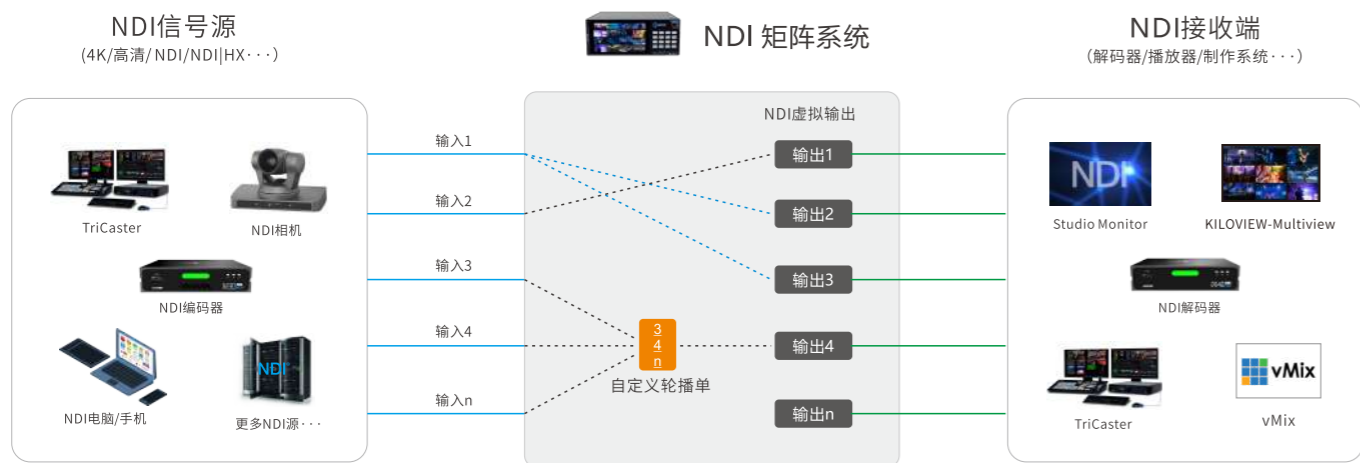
NDI信号源
(4K/高清/ NDI/NDI|HX···)

NDI 矩阵系统

NDI接收端
(解码器/播放器/制作系统···)

TriCaster

NDI相机

NDI编码器

NDI电脑/手机

NDI

更多NDI源···

输入1

输入2

输入3

输入4

输入n

NDI虚拟输出

输出1

输出2

输出3

输出4

输出n

3
4
n

自定义轮播单

NDI

Studio Monitor

KILOVIEW-Multiview

NDI解码器

TriCaster

vMix

vMix